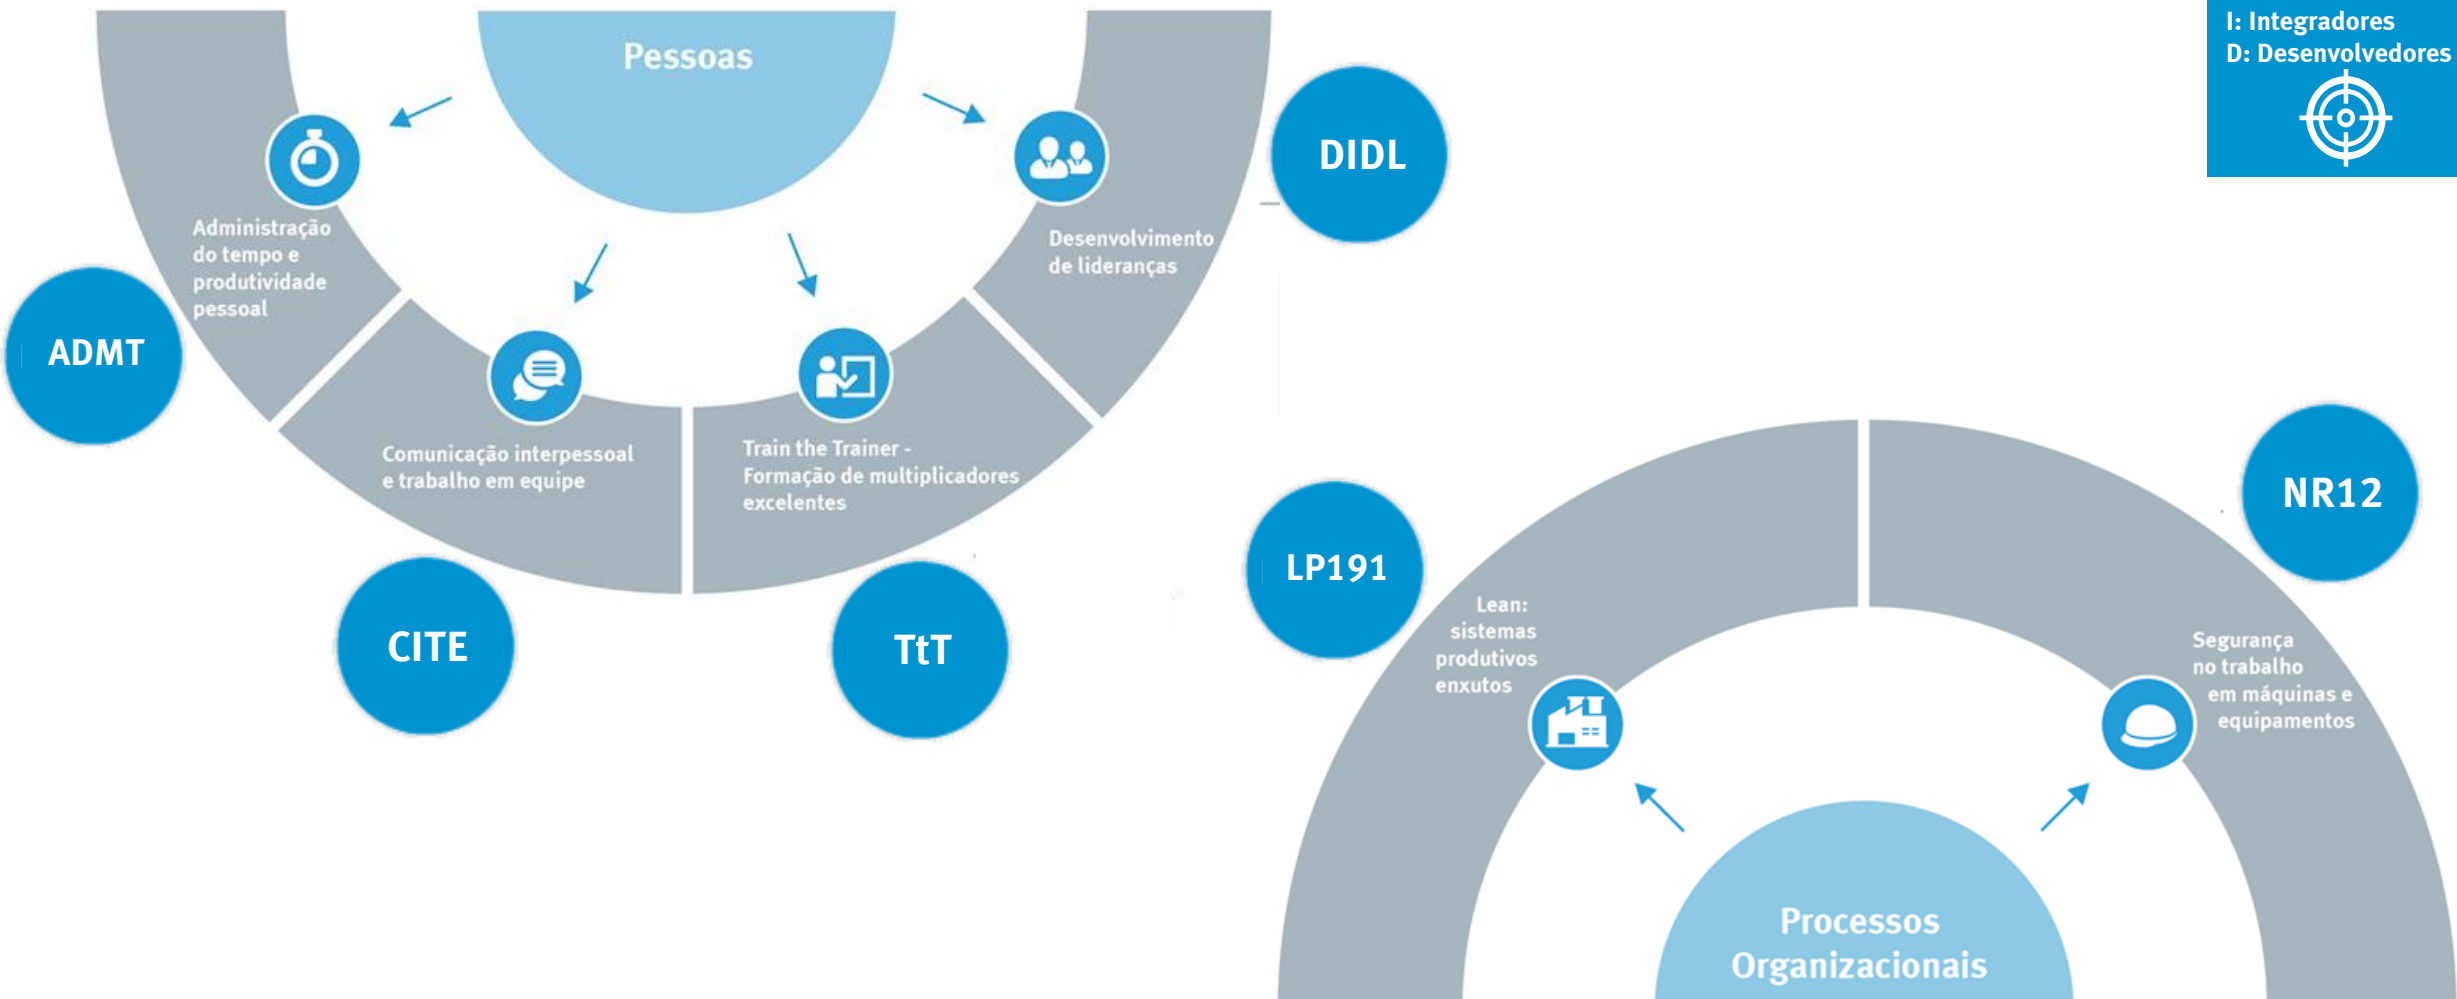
I: Integradores
D: Desenvolvedores

Pessoas

Administração do tempo e produtividade pessoal

ADMT

Comunicação interpessoal e trabalho em equipe

CITE

Train the Trainer - Formação de multiplicadores excelentes

TtT

Desenvolvimento de lideranças

DIDL

LP191

Lean: sistemas produtivos enxutos

NR12

Segurança no trabalho em máquinas e equipamentos

Processos Organizacionais